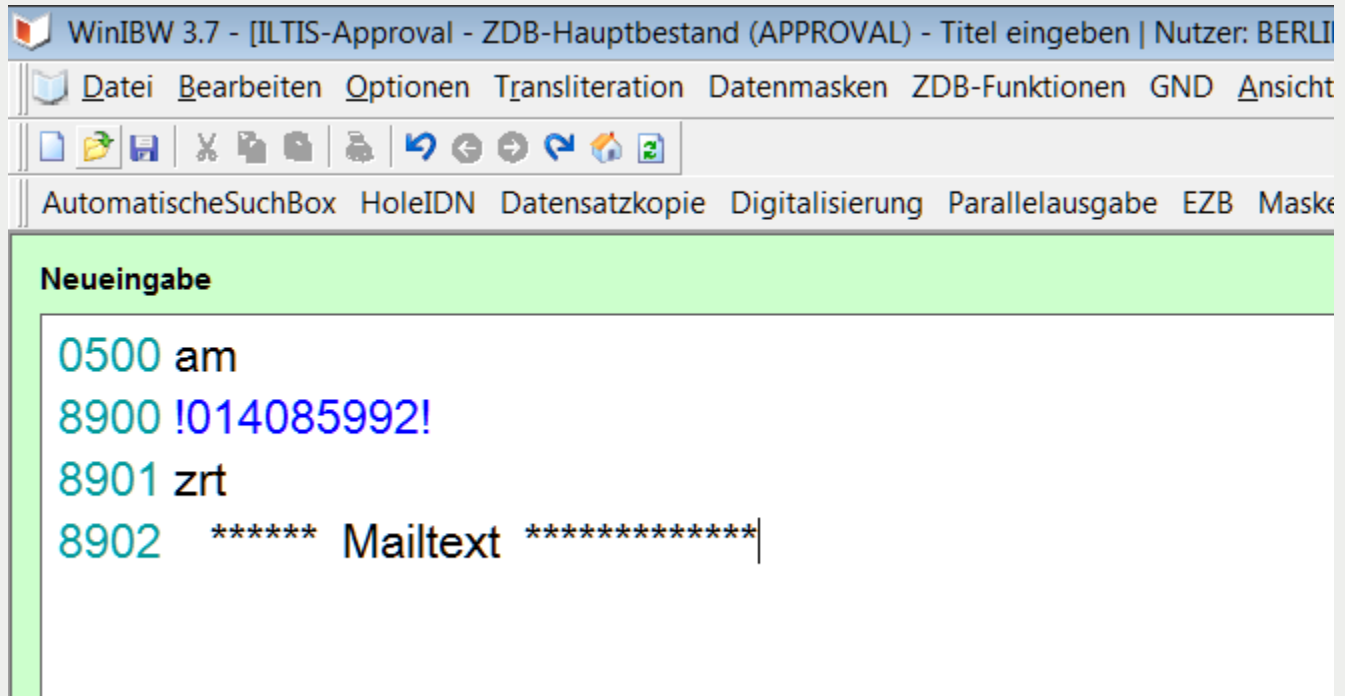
WinIBW 3.7 - [ILTIS-Approval - ZDB-Hauptbestand (APPROVAL) - Titel eingeben | Nutzer: BERLI

Datei Bearbeiten Optionen Transliteration Datenmasken ZDB-Funktionen GND Ansicht

AutomatischeSuchBox HoleIDN Datensatzkopie Digitalisierung Parallelausgabe EZB Maske

Neueingabe

0500 am
8900 !014085992!
8901 zrt
8902 ****** Mailtext *************